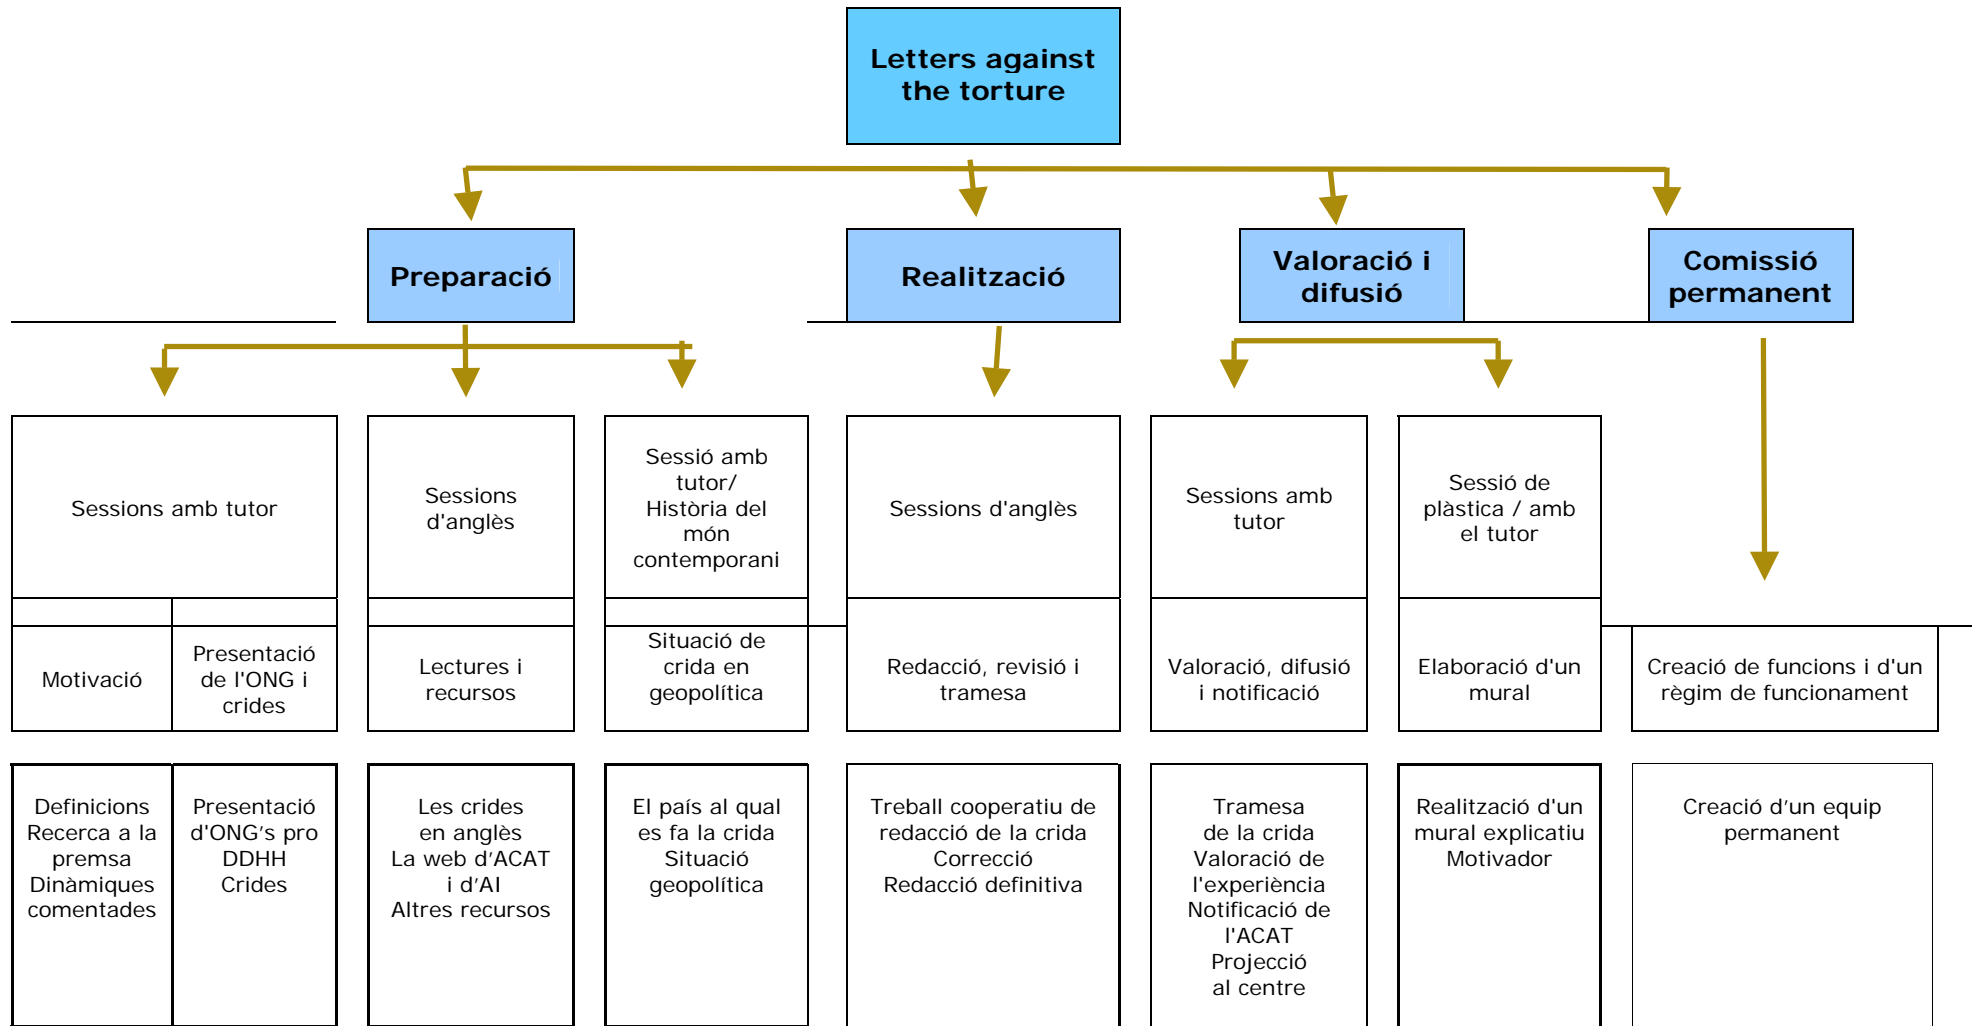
Letters against the torture

Preparació

Realització

Valoració i difusió

Comissió permanent

Sessions amb tutor

Sessions d'anglès

Sessió amb tutor/ Història del món contemporani

Sessions d'anglès

Sessions amb tutor

Sessió de plàstica / amb el tutor

Motivació

Presentació de l'ONG i crides

Lectures i recursos

Situació de crida en geopolítica

Redacció, revisió i tramesa

Valoració, difusió i notificació

Elaboració d'un mural

Creació de funcions i d'un règim de funcionament

Definicions
Recerca a la premsa
Dinàmiques comentades

Presentació d'ONG's pro DDHH
Crides

Les crides en anglès
La web d'ACAT i d'AI
Altres recursos

El país al qual es fa la crida
Situació geopolítica

Treball cooperatiu de redacció de la crida
Correcció
Redacció definitiva

Tramesa de la crida
Valoració de l'experiència
Notificació de l'ACAT
Projecció al centre

Realització d'un mural explicatiu
Motivador

Creació d'un equip permanent